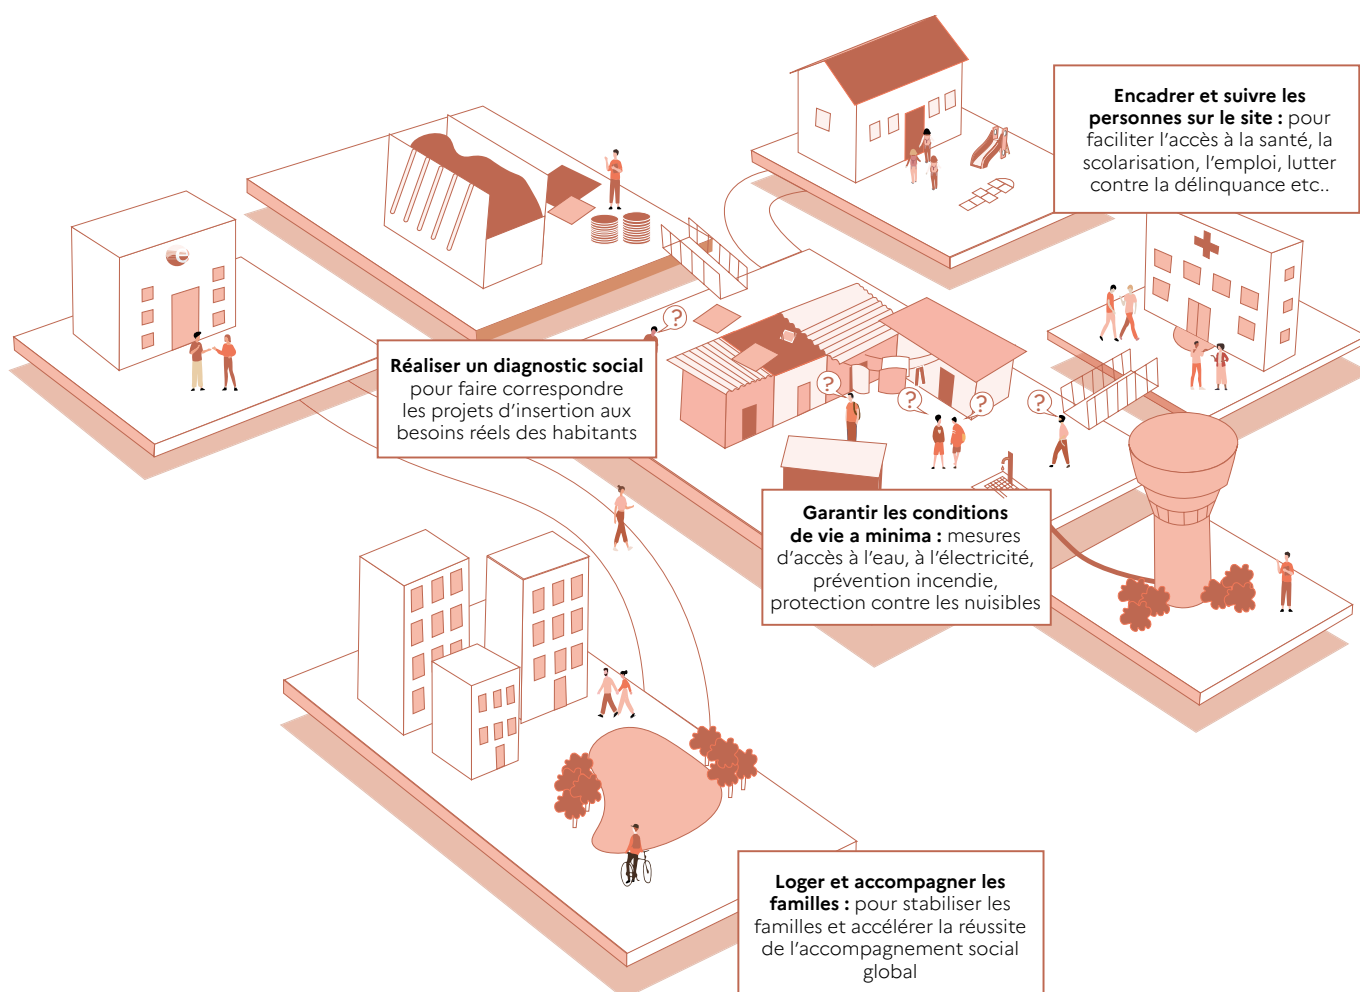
**Encadrer et suivre les personnes sur le site :** pour faciliter l'accès à la santé, la scolarisation, l'emploi, lutter contre la délinquance etc..

**Réaliser un diagnostic social** pour faire correspondre les projets d'insertion aux besoins réels des habitants

**Garantir les conditions de vie a minima :** mesures d'accès à l'eau, à l'électricité, prévention incendie, protection contre les nuisibles

**Loger et accompagner les familles :** pour stabiliser les familles et accélérer la réussite de l'accompagnement social global